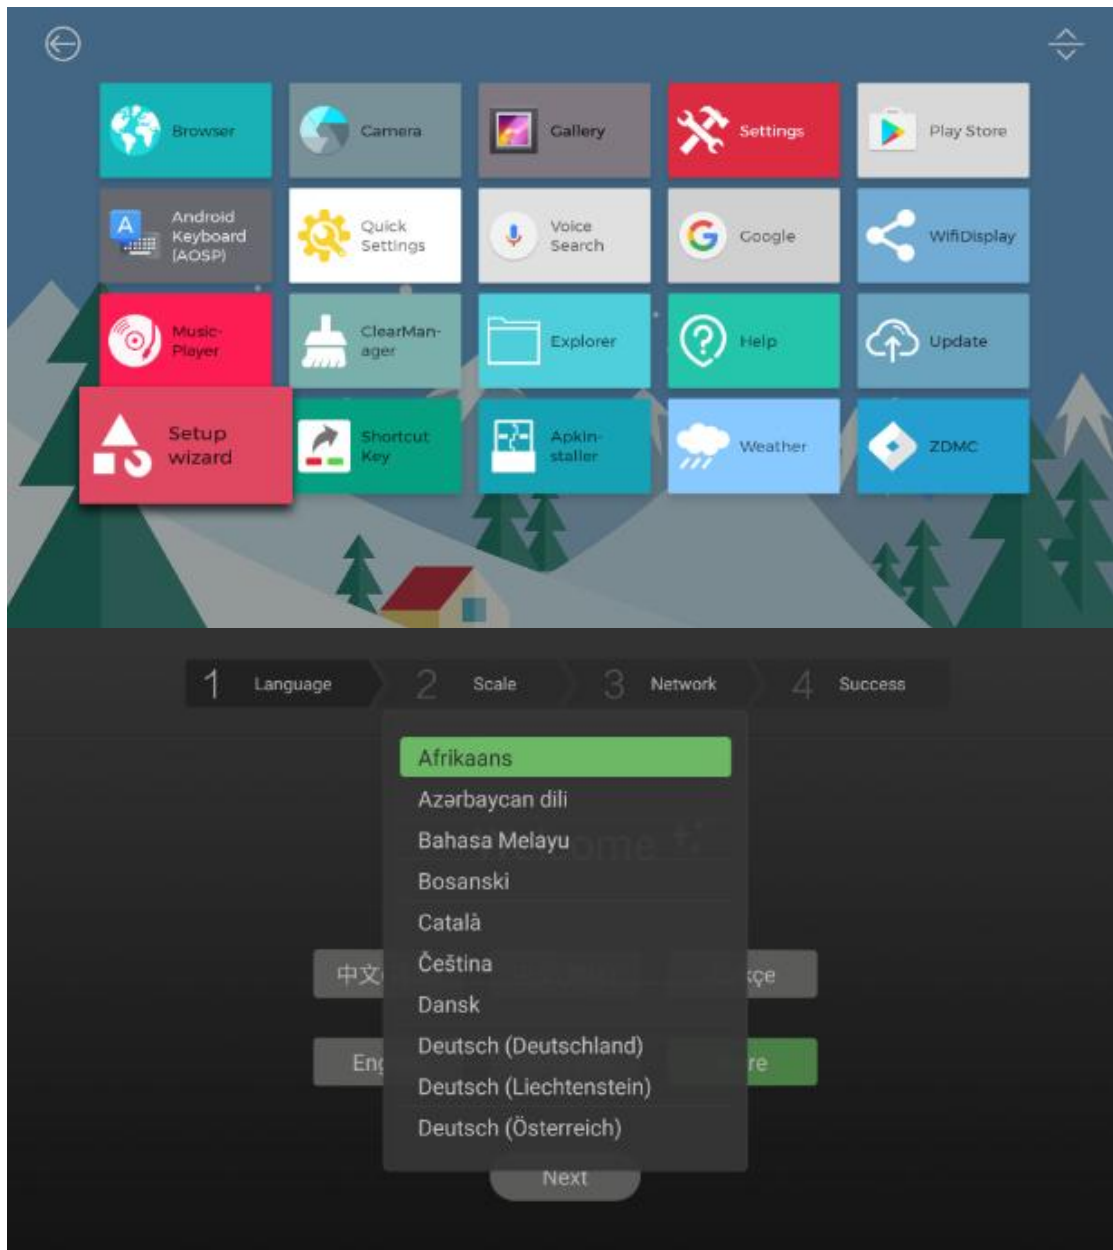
Browser

Camera

Gallery

Settings

Play Store

Android Keyboard (AOSP)

Quick Settings

Voice Search

Google

WifiDisplay

Music-Player

ClearManager

Explorer

Help

Update

Setup wizard

Shortcut Key

Apkinstaller

Weather

ZDMC

1 Language

2 Scale

3 Network

4 Success

Afrikaans
Azərbaycan dili
Bahasa Melayu
Bosanski
Català
Čeština
Dansk
Deutsch (Deutschland)
Deutsch (Liechtenstein)
Deutsch (Österreich)

中文

En

çe

re

Next